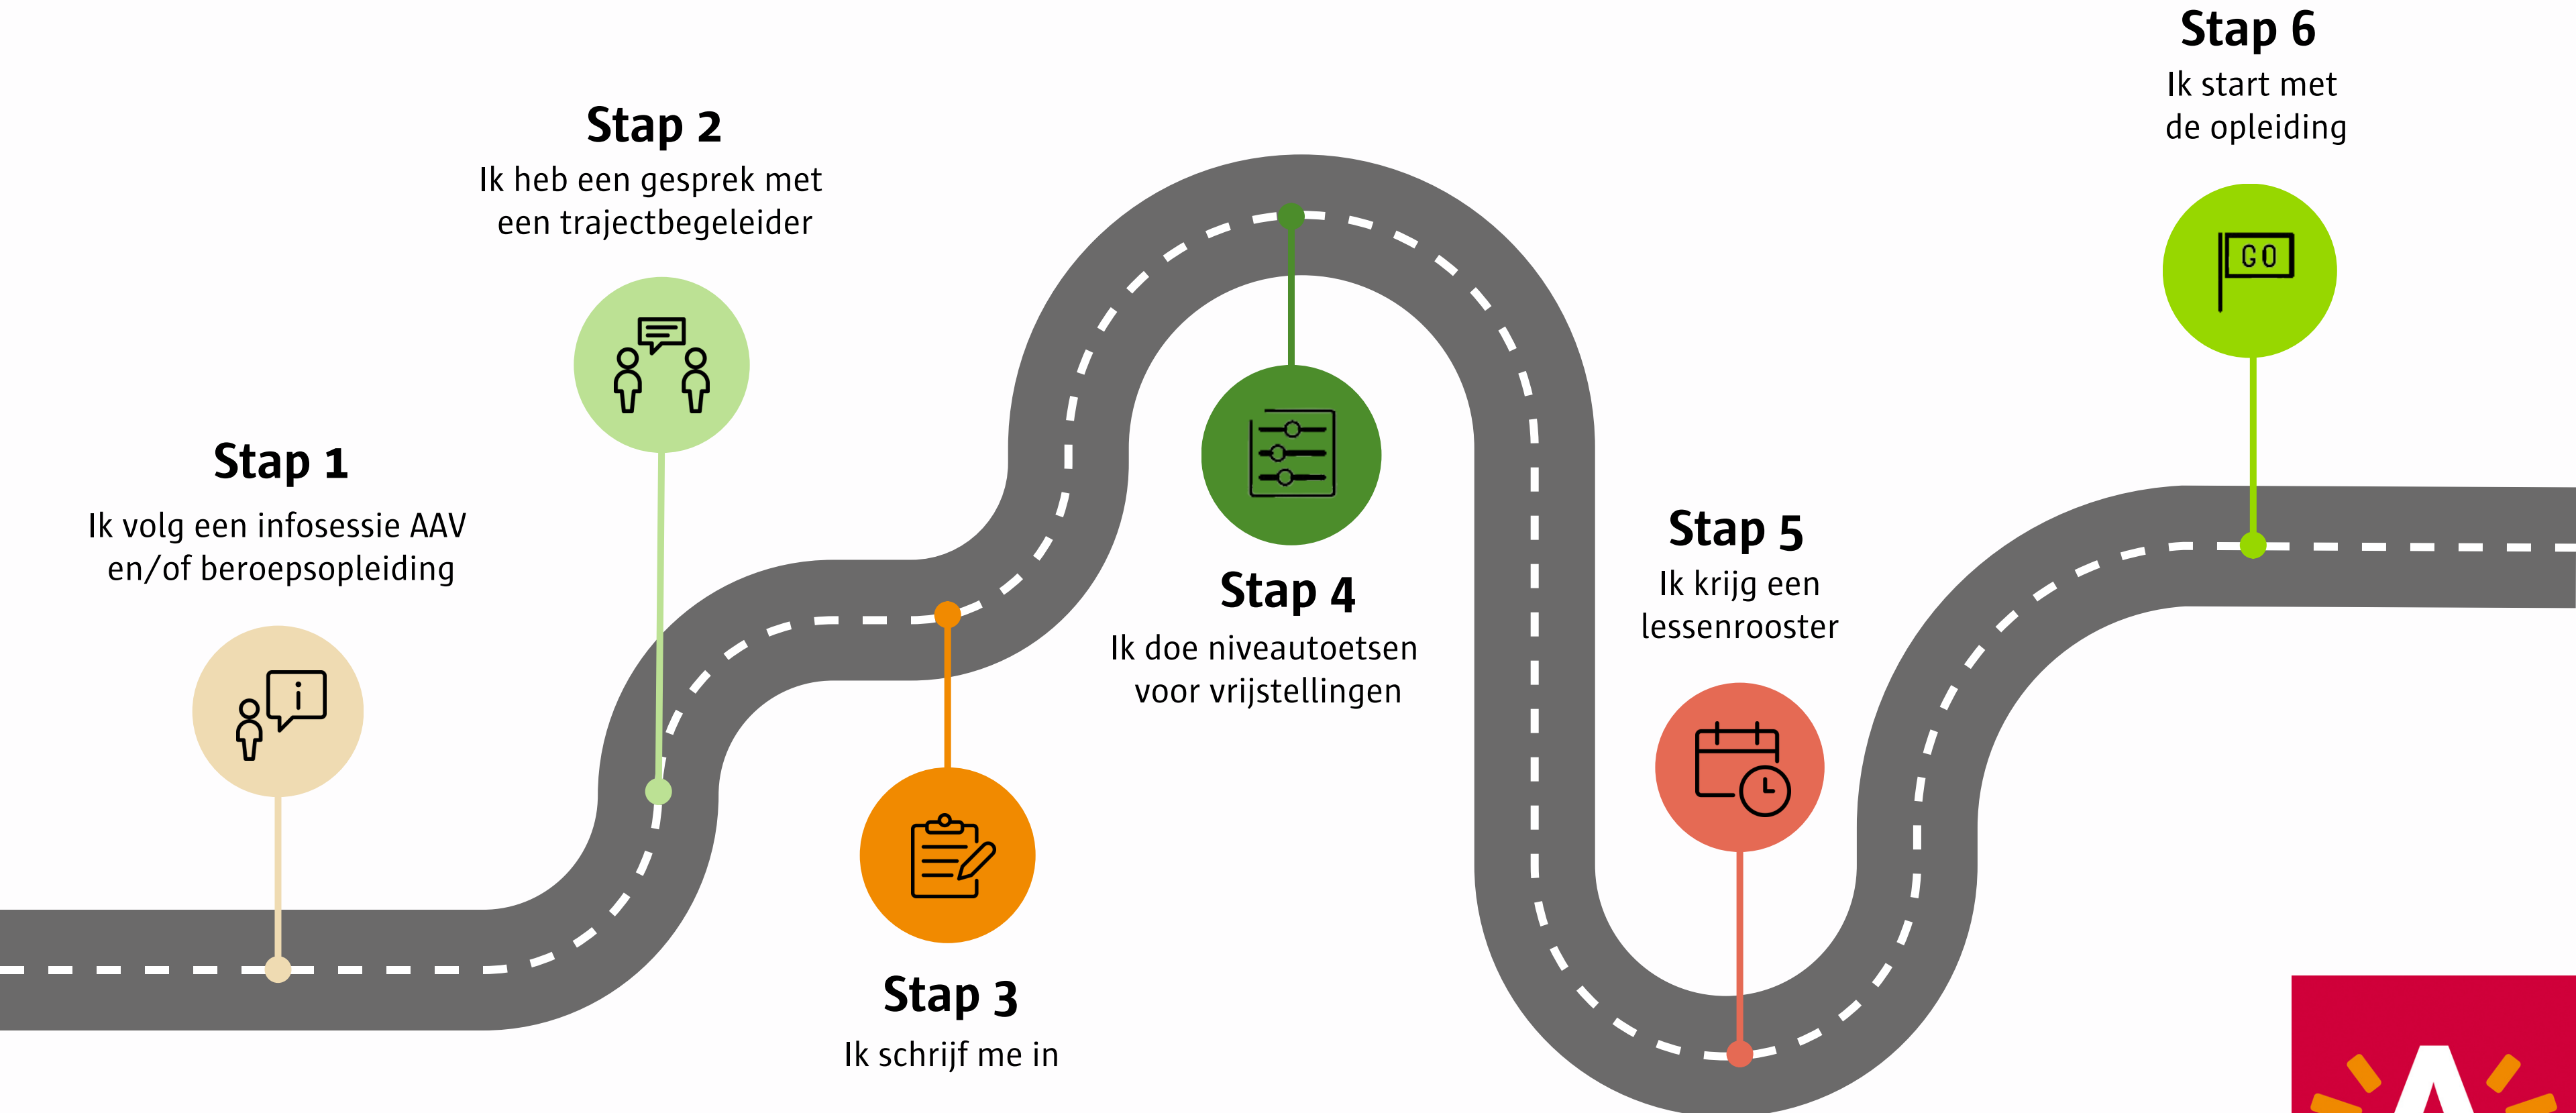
Stap 1
Ik volg een infosessie AAV en/of beroepsopleiding

Stap 2
Ik heb een gesprek met een trajectbegeleider

Stap 3
Ik schrijf me in

Stap 4
Ik doe niveautoetsen voor vrijstellingen

Stap 5
Ik krijg een lessenrooster

Stap 6
Ik start met de opleiding

GO